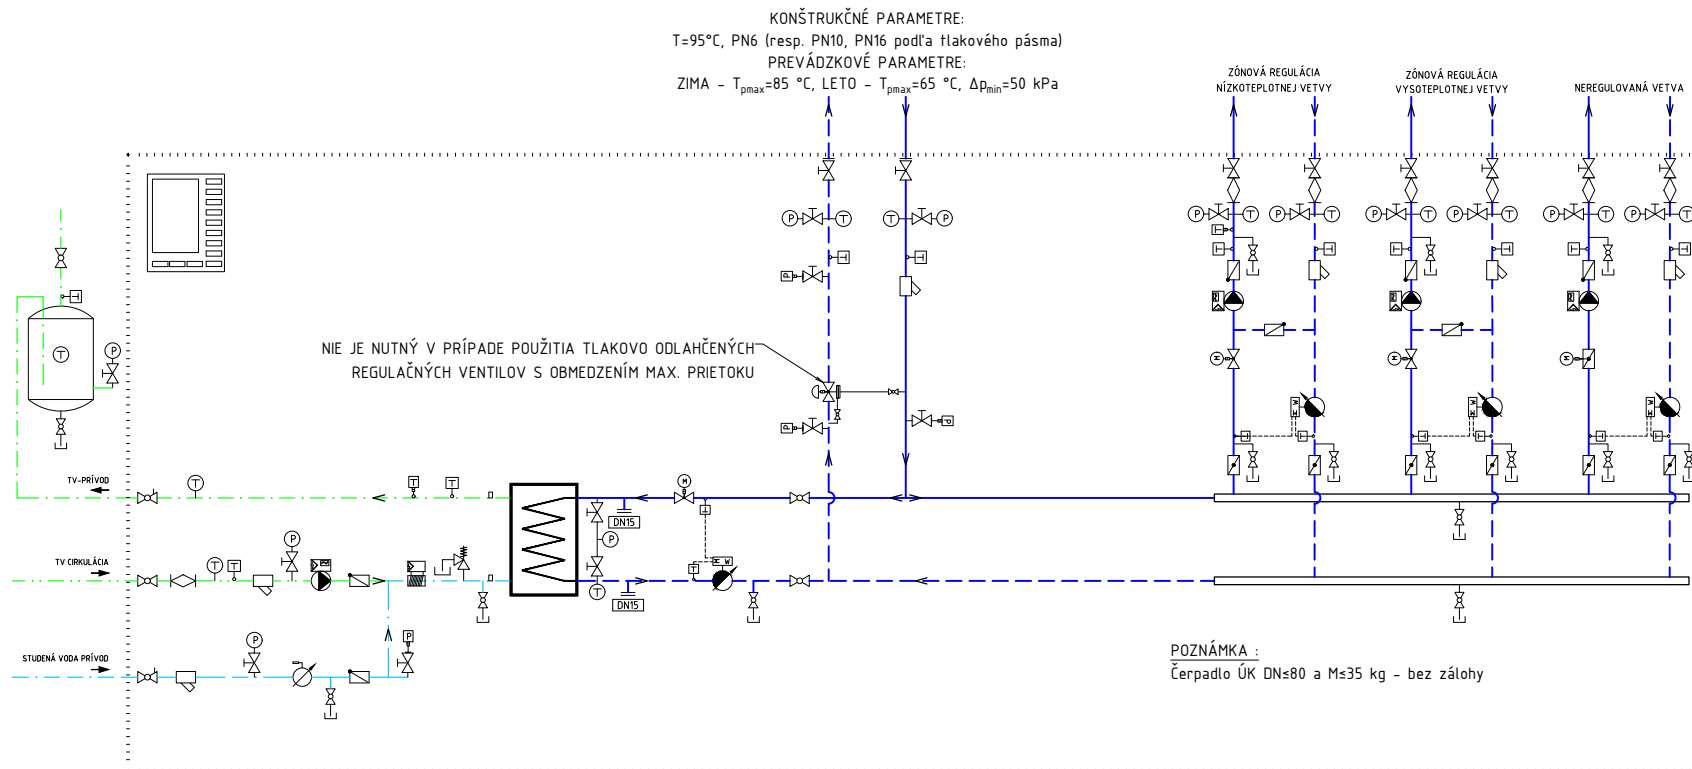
KONŠTRUKČNÉ PARAMETRE:
T=95°C, PN6 (resp. PN10, PN16 podľa tlakového pásma)
PREVÁDZKOVÉ PARAMETRE:
ZIMA – $T_{pmax}$=85 °C, LETO – $T_{pmax}$=65 °C, $\Delta p_{min}$=50 kPa

ZÓNOVÁ REGULÁCIA NÍZKOTEPLOTNEJ VETVY

ZÓNOVÁ REGULÁCIA VYSOTEPLOTNEJ VETVY

NEREGULOVANÁ VETVA

NIE JE NUTNÝ V PRÍPADE POUŽITIA TLAKOVO ODLAHČENÝCH REGULAČNÝCH VENTILOV S OBMEDZENÍM MAX. PRIETOKU

TV-PRÍVOD

TV CIRKULÁCIA

STUDENÁ VODA PRÍVOD

DN15

DN15

POZNÁMKA :
Čerpadlo ÚK DN≤80 a M≤35 kg – bez zálohy